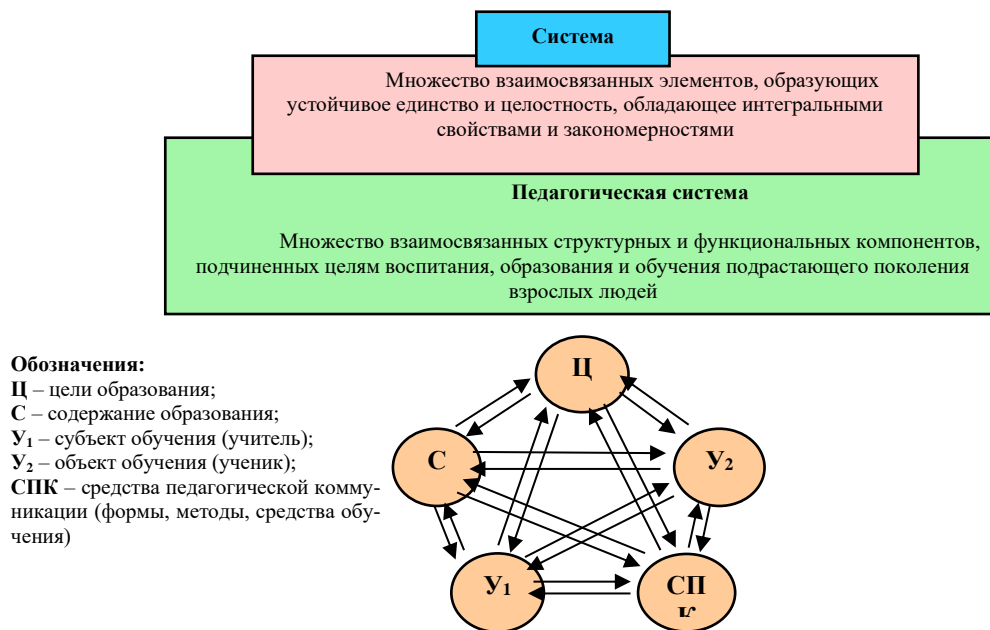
Система

Множество взаимосвязанных элементов, образующих устойчивое единство и целостность, обладающее интегральными свойствами и закономерностями

Педагогическая система

Множество взаимосвязанных структурных и функциональных компонентов, подчиненных целям воспитания, образования и обучения подрастающего поколения взрослых людей

Обозначения:
Ц – цели образования;
С – содержание образования;
$У_1$ – субъект обучения (учитель);
$У_2$ – объект обучения (ученик);
СПК – средства педагогической коммуникации (формы, методы, средства обучения)

Ц
С
$У_2$
$У_1$
СП
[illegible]